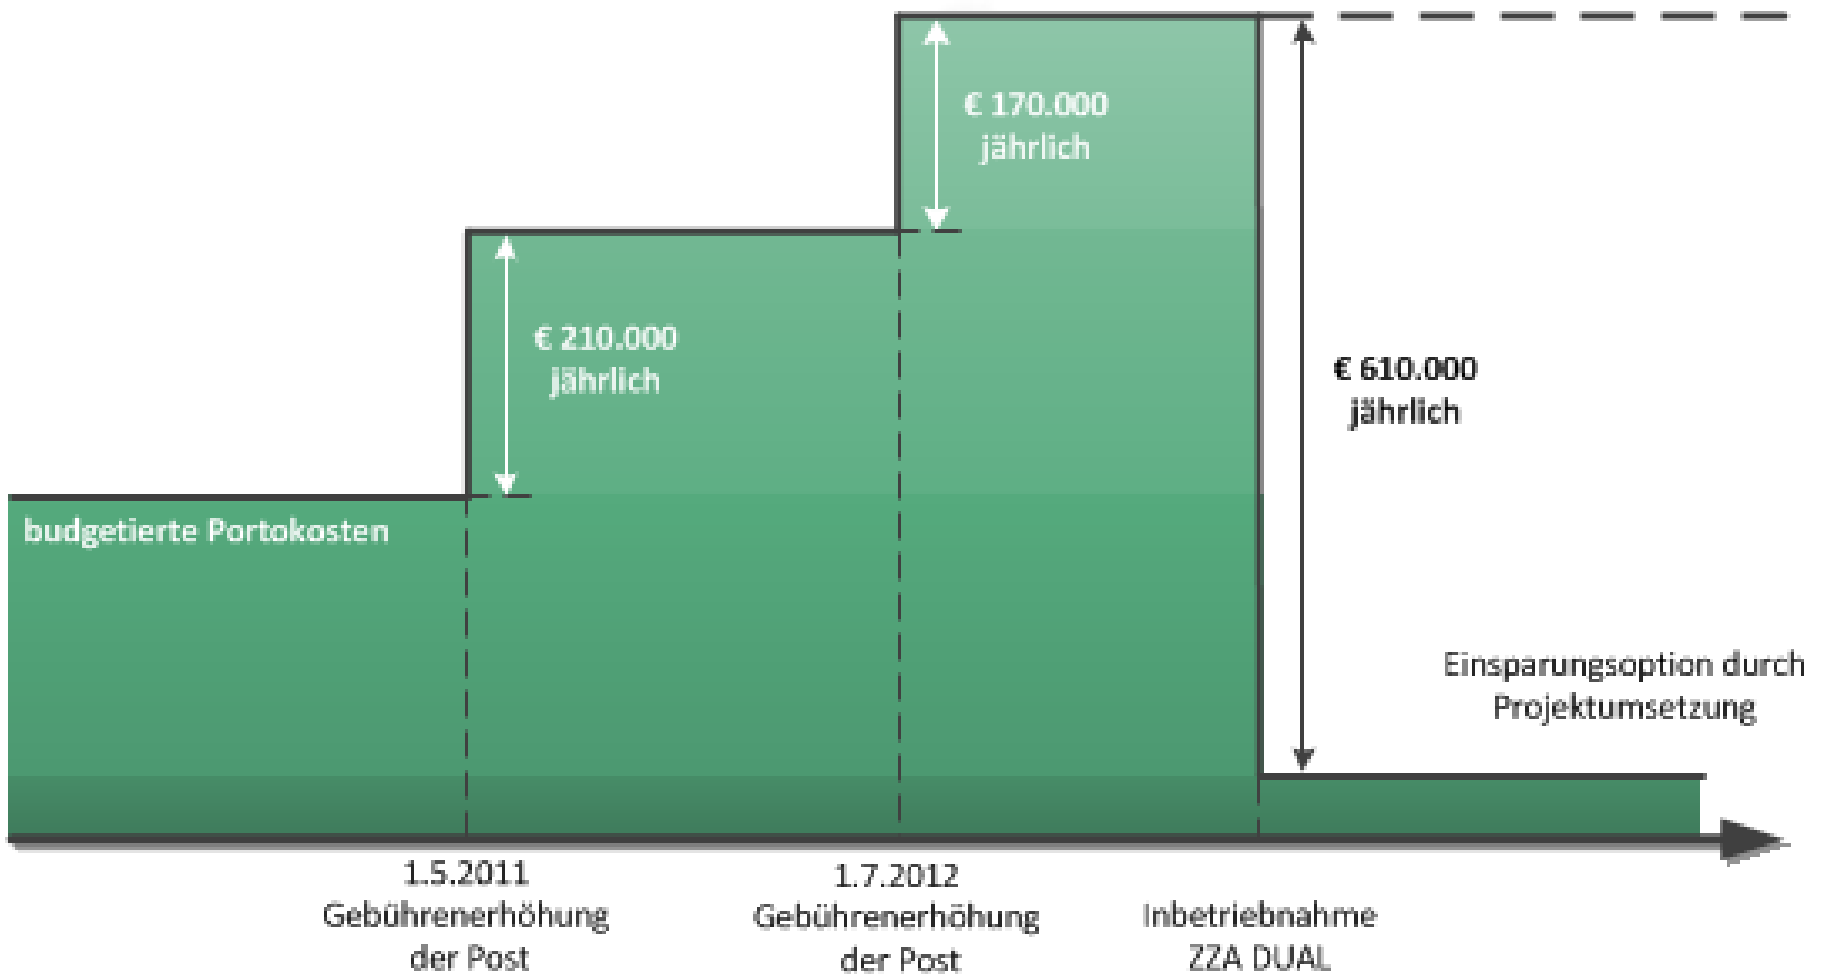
€ 170.000
jährlich

€ 210.000
jährlich

€ 610.000
jährlich

budgetierte Portokosten

Einsparungsoption durch Projektumsetzung

1.5.2011
Gebührenerhöhung der Post

1.7.2012
Gebührenerhöhung der Post

Inbetriebnahme ZZA DUAL